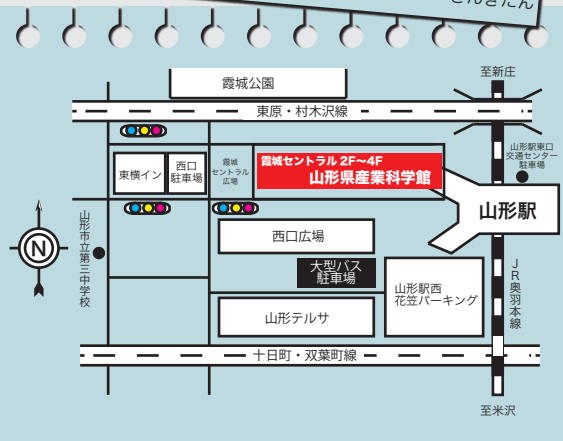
とんさたん

霞城公園

至新庄

東原・村木沢線

山形駅東口
交通センター
北

東横イン

西口
駐車場

霞城
セントラル
広場

霞城セントラル 2F～4F
山形県産業科学館

山形駅

山形市立第三中学校

N

西口広場

JR奥羽本線

大型バス
駐車場

山形駅西
花笠パーキング

山形テルサ

十日町・双葉町線

至米沢